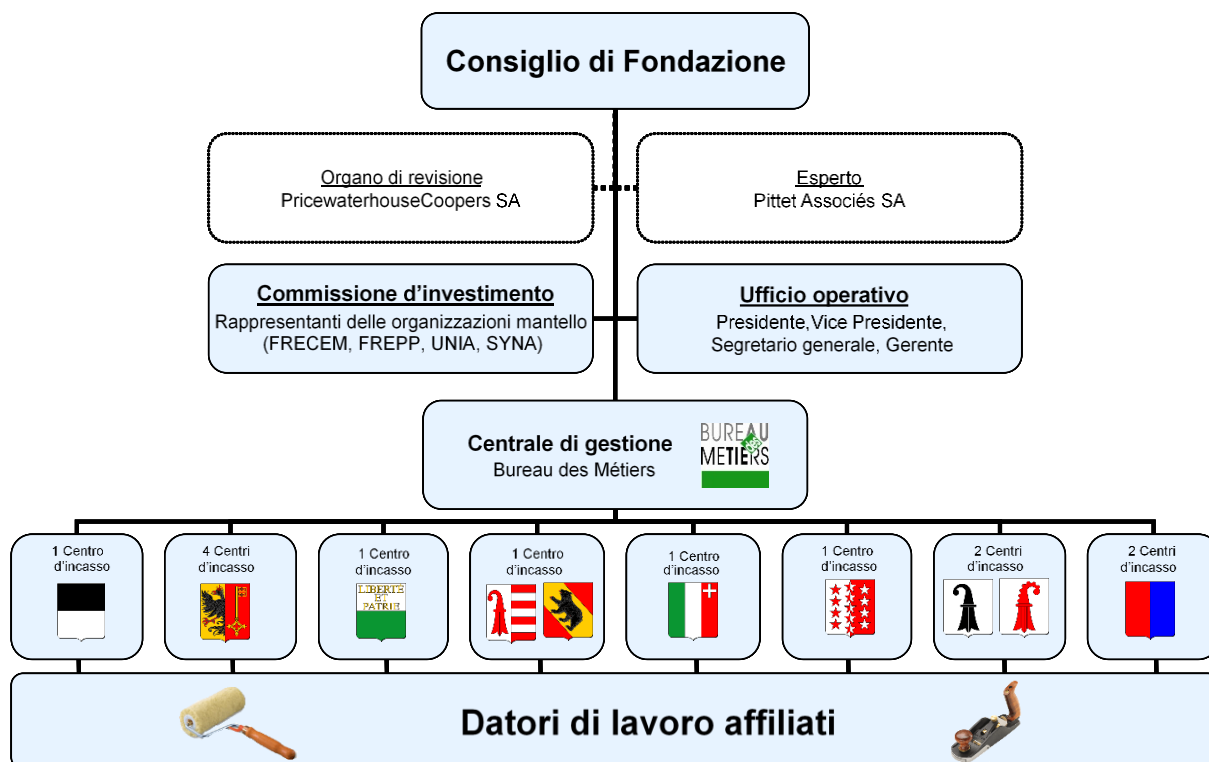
Consiglio di Fondazione

Organo di revisione
PricewaterhouseCoopers SA

Esperto
Pittet Associés SA

Commissione d'investimento
Rappresentanti delle organizzazioni mantello (FRECEM, FREPP, UNIA, SYNA)

Ufficio operativo
Presidente, Vice Presidente, Segretario generale, Gerente

Centrale di gestione
Bureau des Métiers

BUREAU METIERS

1 Centro d'incasso

4 Centri d'incasso

1 Centro d'incasso

LIBERTÉ ET PATRIE

1 Centro d'incasso

1 Centro d'incasso

1 Centro d'incasso

2 Centri d'incasso

2 Centri d'incasso

Datori di lavoro affiliati